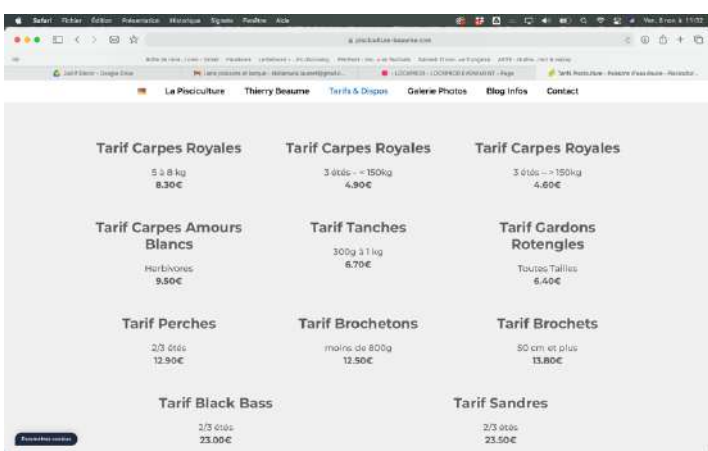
Safari Fichier Édition Présentation Historique Signets Fenêtre Aide

pisciculture-beaume.com

La Pisciculture Thierry Beaume Tarifs & Dispos Galerie Photos Blog Infos Contact

Tarif Carpes Royales
5 à 8 kg
8.30€

Tarif Carpes Royales
3 étés - < 150kg
4.90€

Tarif Carpes Royales
3 étés - > 150kg
4.60€

Tarif Carpes Amours Blancs
Herbivores
9.50€

Tarif Tanches
300g à 1 kg
8.70€

Tarif Gardons Rotengles
Toutes Tailles
6.40€

Tarif Perches
2/3 étés
12.90€

Tarif Brochetons
moins de 800g
12.50€

Tarif Brochets
50 cm et plus
13.80€

Tarif Black Bass
2/3 étés
23.00€

Tarif Sandres
2/3 étés
23.50€

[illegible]